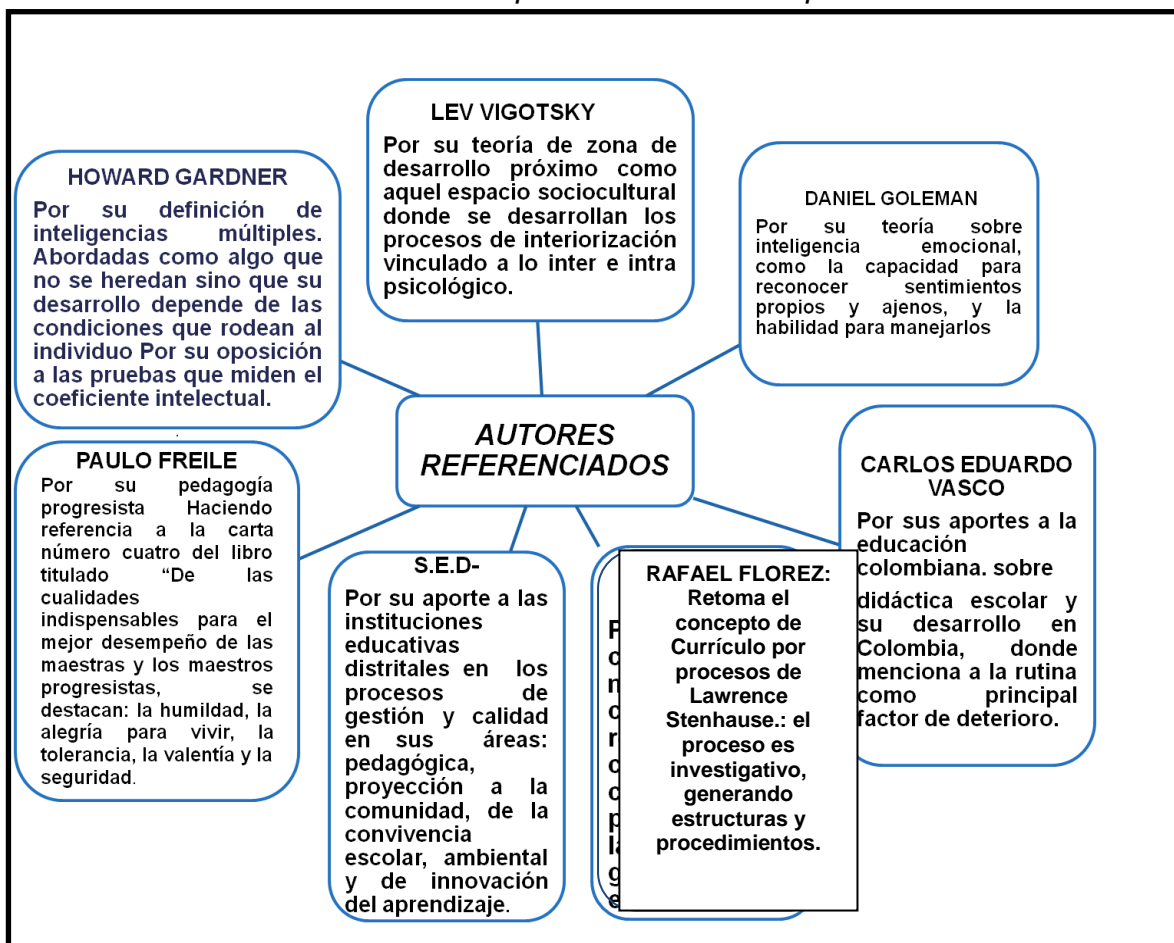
LEV VIGOTSKY
Por su teoría de zona de desarrollo próximo como aquel espacio sociocultural donde se desarrollan los procesos de interiorización vinculado a lo inter e intra psicológico.

HOWARD GARDNER
Por su definición de inteligencias múltiples. Abordadas como algo que no se heredan sino que su desarrollo depende de las condiciones que rodean al individuo Por su oposición a las pruebas que miden el coeficiente intelectual.

DANIEL GOLEMAN
Por su teoría sobre inteligencia emocional, como la capacidad para reconocer sentimientos propios y ajenos, y la habilidad para manejarlos

AUTORES REFERENCIADOS

PAULO FREILE
Por su pedagogía progresista Haciendo referencia a la carta número cuatro del libro titulado "De las cualidades indispensables para el mejor desempeño de las maestras y los maestros progresistas, se destacan: la humildad, la alegría para vivir, la tolerancia, la valentía y la seguridad.

S.E.D-
Por su aporte a las instituciones educativas distritales en los procesos de gestión y calidad en sus áreas: pedagógica, proyección a la comunidad, de la convivencia escolar, ambiental y de innovación del aprendizaje.

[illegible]

RAFAEL FLOREZ:
Retoma el concepto de Currículo por procesos de Lawrence Stenhause.: el proceso es investigativo, generando estructuras y procedimientos.

CARLOS EDUARDO VASCO
Por sus aportes a la educación colombiana. sobre didáctica escolar y su desarrollo en Colombia, donde menciona a la rutina como principal factor de deterioro.